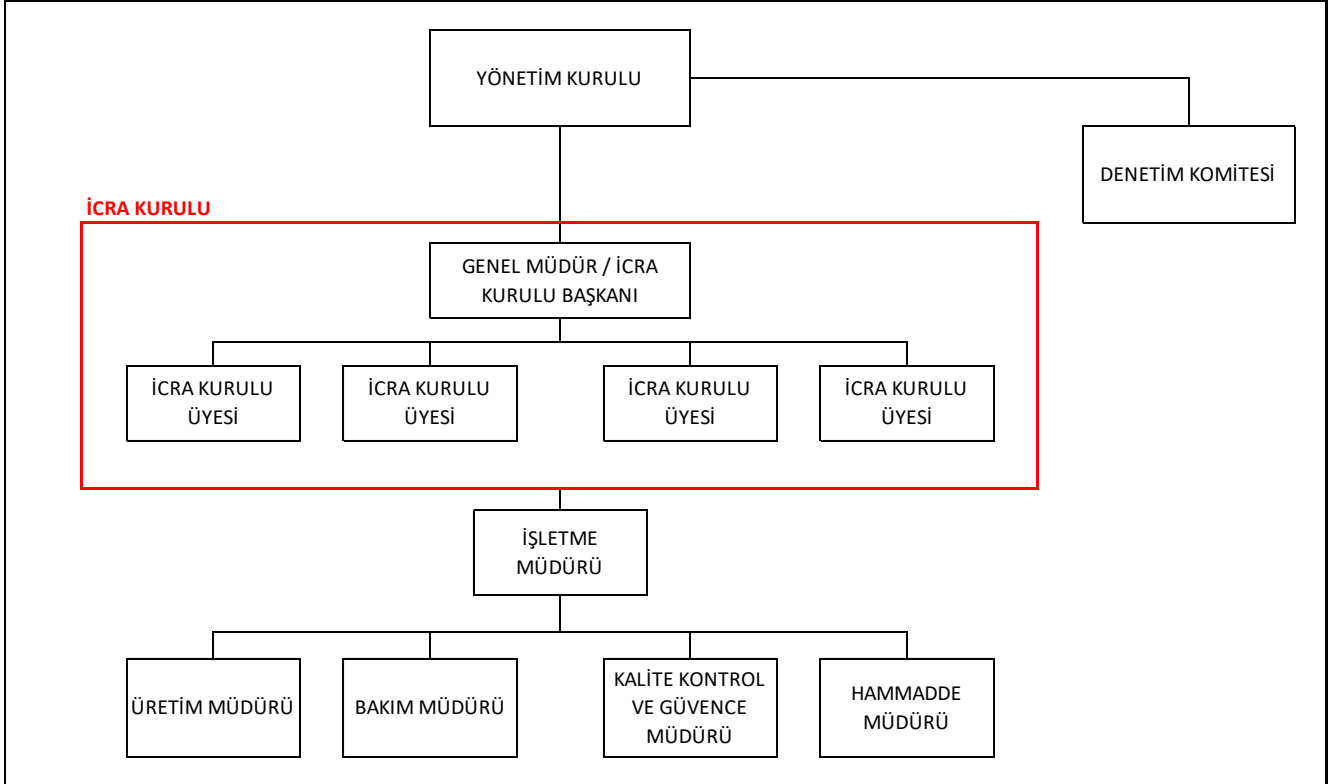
YÖNETİM KURULU

DENETİM KOMİTESİ

İCRA KURULU

GENEL MÜDÜR / İCRA KURULU BAŞKANI

İCRA KURULU ÜYESİ

İCRA KURULU ÜYESİ

İCRA KURULU ÜYESİ

İCRA KURULU ÜYESİ

İŞLETME MÜDÜRÜ

ÜRETİM MÜDÜRÜ

BAKIM MÜDÜRÜ

KALİTE KONTROL VE GÜVENCE MÜDÜRÜ

HAMMADDE MÜDÜRÜ